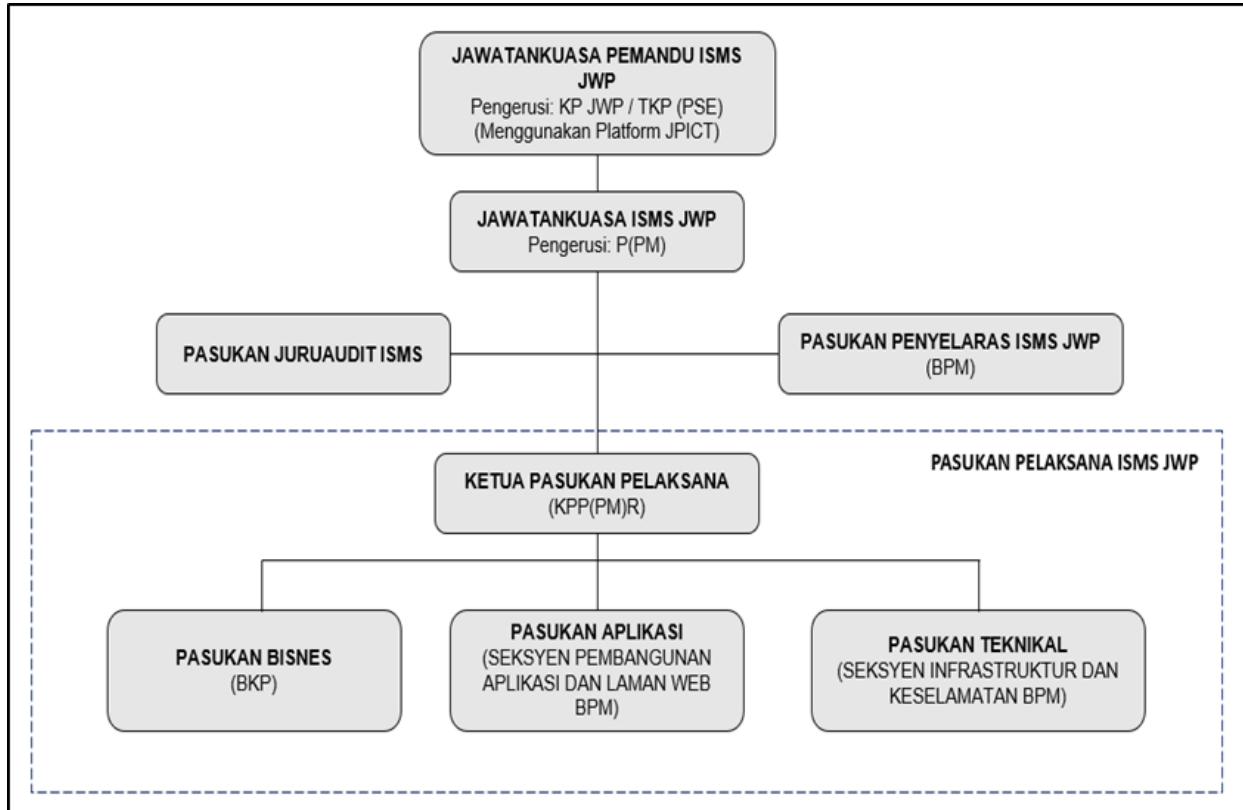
JAWATANKUASA PEMANDU ISMS JWP
Pengerusi: KP JWP / TKP (PSE)
(Menggunakan Platform JPICT)

JAWATANKUASA ISMS JWP
Pengerusi: P(PM)

PASUKAN JURUAUDIT ISMS

PASUKAN PENYELARAS ISMS JWP
(BPM)

PASUKAN PELAKSANA ISMS JWP

KETUA PASUKAN PELAKSANA
(KPP(PM)R)

PASUKAN BISNES
(BKP)

PASUKAN APLIKASI
(SEKSYEN PEMBANGUNAN APLIKASI DAN LAMAN WEB BPM)

PASUKAN TEKNIKAL
(SEKSYEN INFRASTRUKTUR DAN KESELAMATAN BPM)